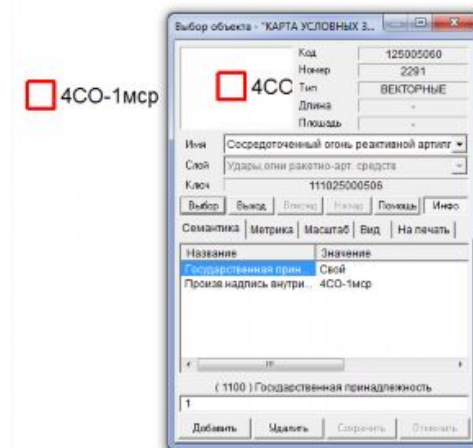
4СО-1мср

Выбор объекта - "КАРТА УСЛОВНЫХ З...

4СС

| Код | 125005060 |
|---|---|
| Номер | 2291 |
| Тип | ВЕКТОРНЫЕ |
| Длина | - |
| Площадь | - |

Имя Сосредоточенный огонь реактивной артилл

Слой Удары,огни ракетно-арт. средств

Ключ 111025000505

Выбор Выход Вперед Назад Помощь Инфо

Семантика Метрика Масштаб Вид На печать

| Название | Значение |
|---|---|
| Государственная прин... | Свой |
| Произв надпись внутри... | 4СО-1мср |

( 1100 ) Государственная принадлежность

1

Добавить Удалить Сохранить Отменить